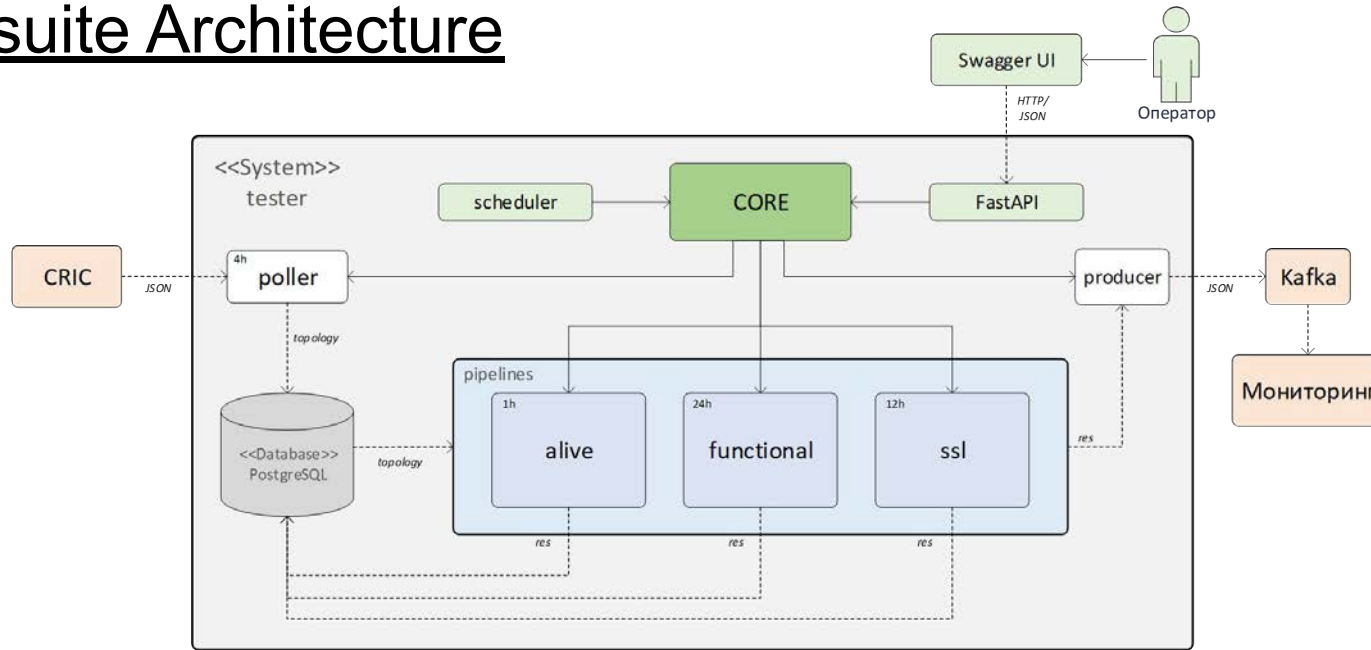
suite Architecture

Swagger UI

Оператор

HTTP/ JSON

<<System>>
tester

scheduler

CORE

FastAPI

CRIC

JSON

4h
poller

producer

JSON

Kafka

Мониторинг

topology

pipelines

1h
alive

24h
functional

12h
ssl

<<Database>>
PostgreSQL

topology

res

res

res

res